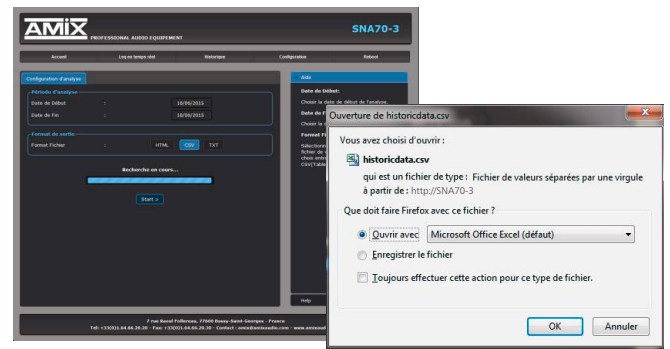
AMIX PROFESSIONAL AUDIO EQUIPEMENT

SNA70-3

Accueil
Log en temps réel
Historique
Configuration
Reboot

Configuration d'analyse

Période d'analyse

Date de Début : 10/06/2013

Date de Fin : 10/06/2013

Format de sortie

Format Fichier : HTML CSV TXT

Recherche en cours...

Start >

Aide

Date de Début:

Choisir la date de début de l'analyse.

Date de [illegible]

Choisir la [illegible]

Format F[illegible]

Sélection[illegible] fichier de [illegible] choix entr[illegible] CSV(Table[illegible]

Help

7 rue Raoul Follereau, 77600 Bussy-Saint-Georges - France

Tel: +33(0)1.64.66.20.20 - Fax: +33(0)1.64.66.20.30 - Contact : amix@amixaudio.com - www.amixaud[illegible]

Ouverture de historicdata.csv

Vous avez choisi d'ouvrir :

historicdata.csv

qui est un fichier de type : Fichier de valeurs séparées par une virgule

à partir de : http://SNA70-3

Que doit faire Firefox avec ce fichier ?

Ouvrir avec Microsoft Office Excel (défaut)

Enregistrer le fichier

Toujours effectuer cette action pour ce type de fichier.

OK Annuler